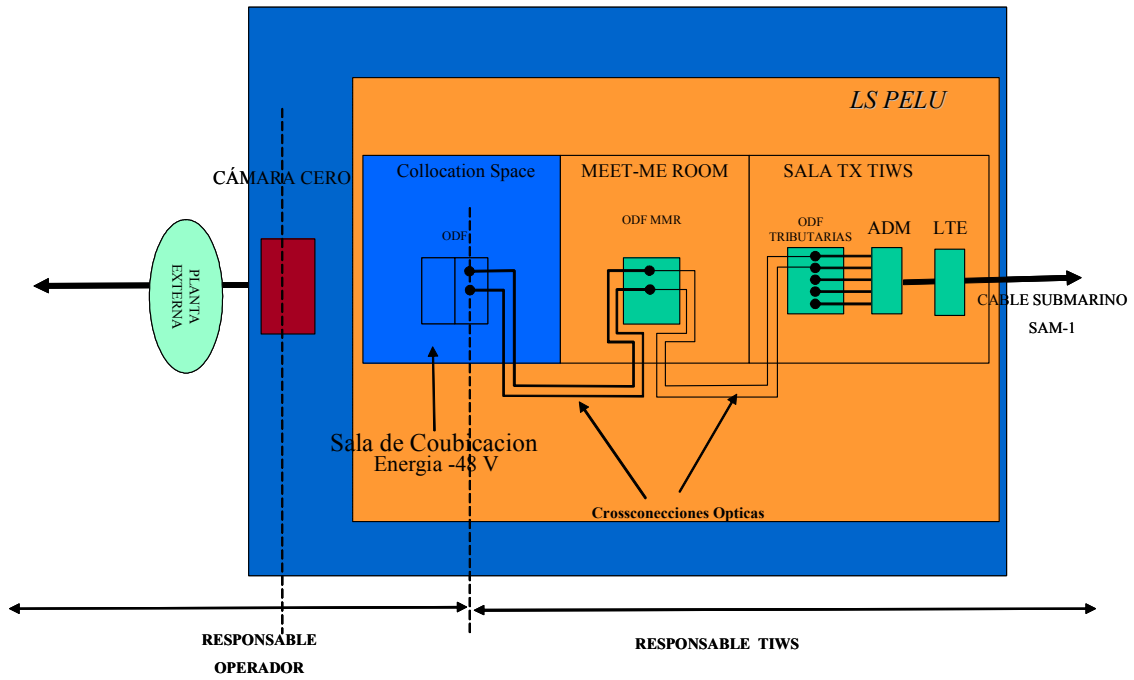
LS PELU

CÁMARA CERO

Collocation Space

MEET-ME ROOM

SALA TX TIWS

PLANTA EXTERNA

ODF

ODF MMR

ODF TRIBUTARIAS

ADM

LTE

CABLE SUBMARINO SAM-1

Sala de Coubicacion
Energia -48 V

Crossconecciones Opticas

RESPONSABLE OPERADOR

RESPONSABLE TIWS